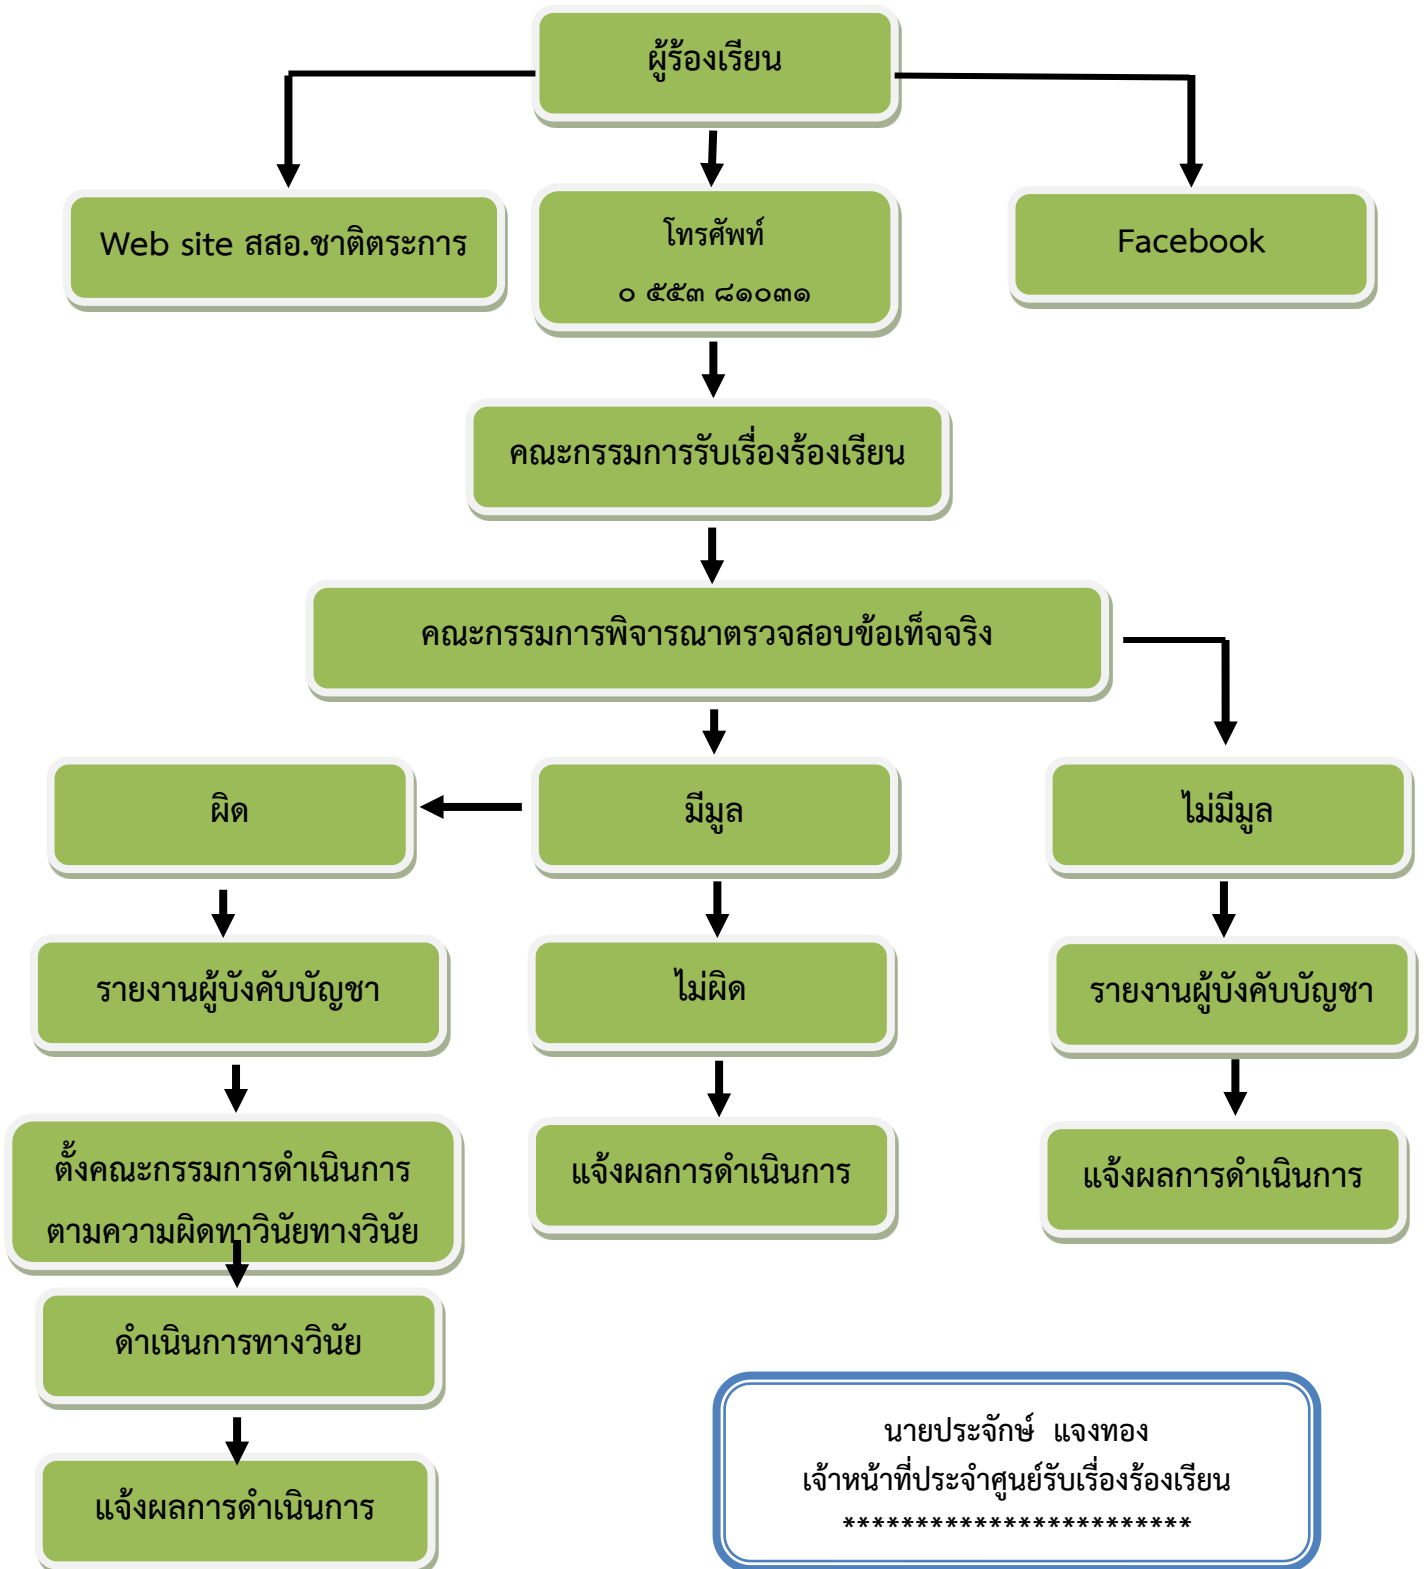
ผู้ร้องเรียน

Web site สสอ.ชาติตระการ

โทรศัพท์

๐ ๕๕๓ ๘๑๐๓๑

Facebook

คณะกรรมการรับเรื่องร้องเรียน

คณะกรรมการพิจารณาตรวจสอบข้อเท็จจริง

ผิด

มีมูล

ไม่มีมูล

รายงานผู้บังคับบัญชา

ไม่ผิด

รายงานผู้บังคับบัญชา

ตั้งคณะกรรมการดำเนินการ ตามความผิดทาวินัยทางวินัย

แจ้งผลการดำเนินการ

แจ้งผลการดำเนินการ

ดำเนินการทางวินัย

แจ้งผลการดำเนินการ

นายประจักษ์ แจงทอง
เจ้าหน้าที่ประจำศูนย์รับเรื่องร้องเรียน
*************************